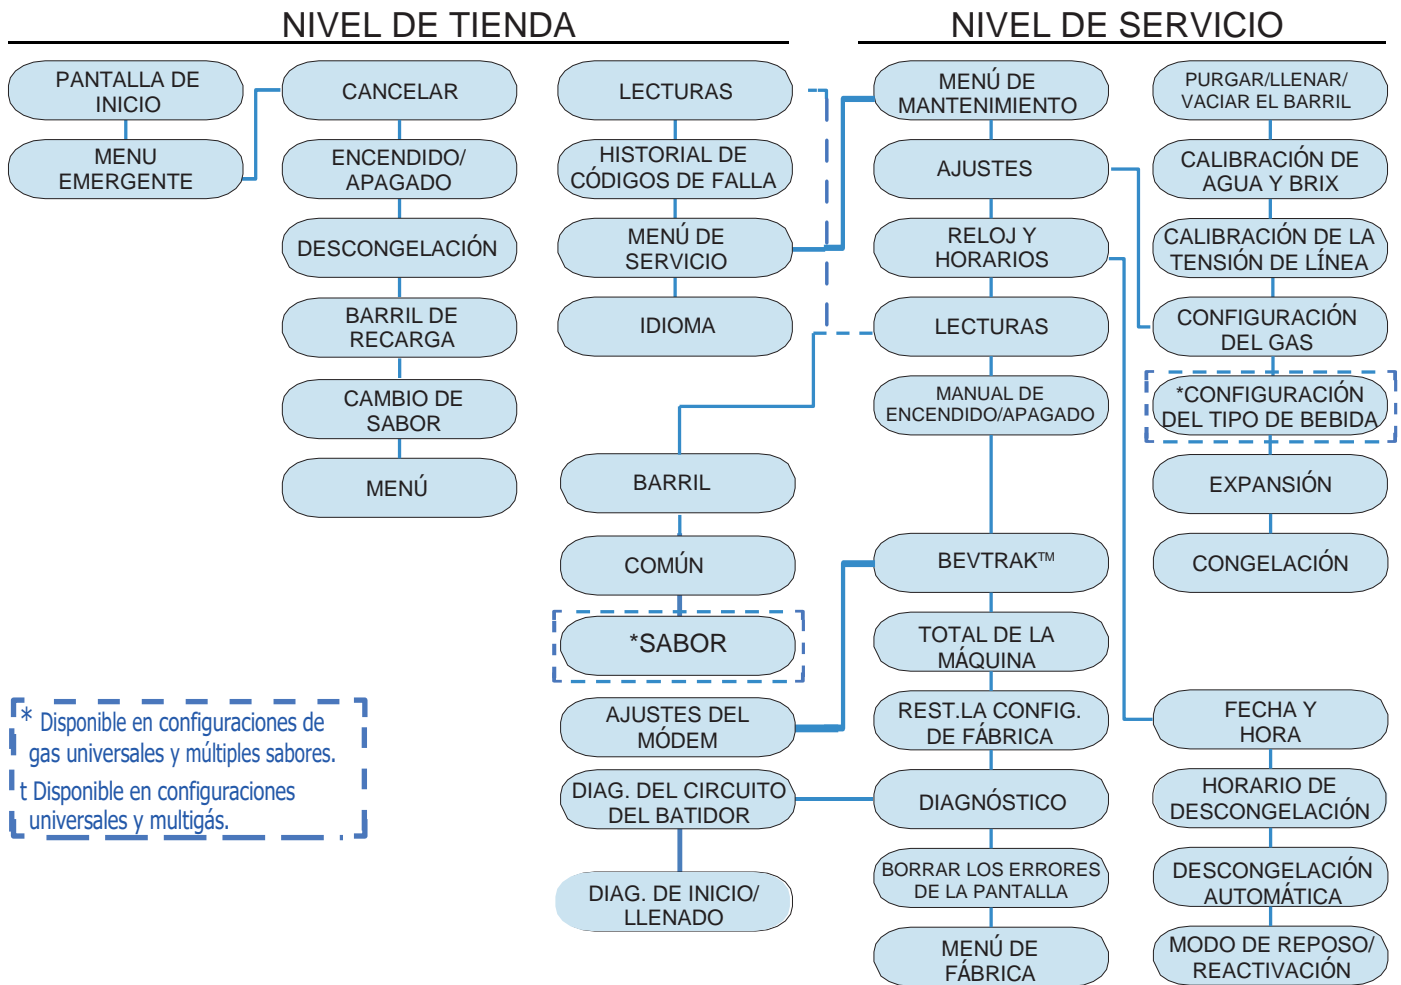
NIVEL DE TIENDA

NIVEL DE SERVICIO

PANTALLA DE INICIO

MENU EMERGENTE

CANCELAR

ENCENDIDO/ APAGADO

DESCONGELACIÓN

BARRIL DE RECARGA

CAMBIO DE SABOR

MENÚ

LECTURAS

HISTORIAL DE CÓDIGOS DE FALLA

MENÚ DE SERVICIO

IDIOMA

BARRIL

COMÚN

*SABOR

AJUSTES DEL MÓDEM

DIAG. DEL CIRCUITO DEL BATIDOR

DIAG. DE INICIO/ LLENADO

MENÚ DE MANTENIMIENTO

AJUSTES

RELOJ Y HORARIOS

LECTURAS

MANUAL DE ENCENDIDO/APAGADO

BEVTRAK™

TOTAL DE LA MÁQUINA

REST.LA CONFIG. DE FÁBRICA

DIAGNÓSTICO

BORRAR LOS ERRORES DE LA PANTALLA

MENÚ DE FÁBRICA

PURGAR/LLENAR/ VACIAR EL BARRIL

CALIBRACIÓN DE AGUA Y BRIX

CALIBRACIÓN DE LA TENSIÓN DE LÍNEA

CONFIGURACIÓN DEL GAS

*CONFIGURACIÓN DEL TIPO DE BEBIDA

EXPANSIÓN

CONGELACIÓN

FECHA Y HORA

HORARIO DE DESCONGELACIÓN

DESCONGELACIÓN AUTOMÁTICA

MODO DE REPOSO/ REACTIVACIÓN

* Disponible en configuraciones de gas universales y múltiples sabores.
t Disponible en configuraciones universales y multigás.